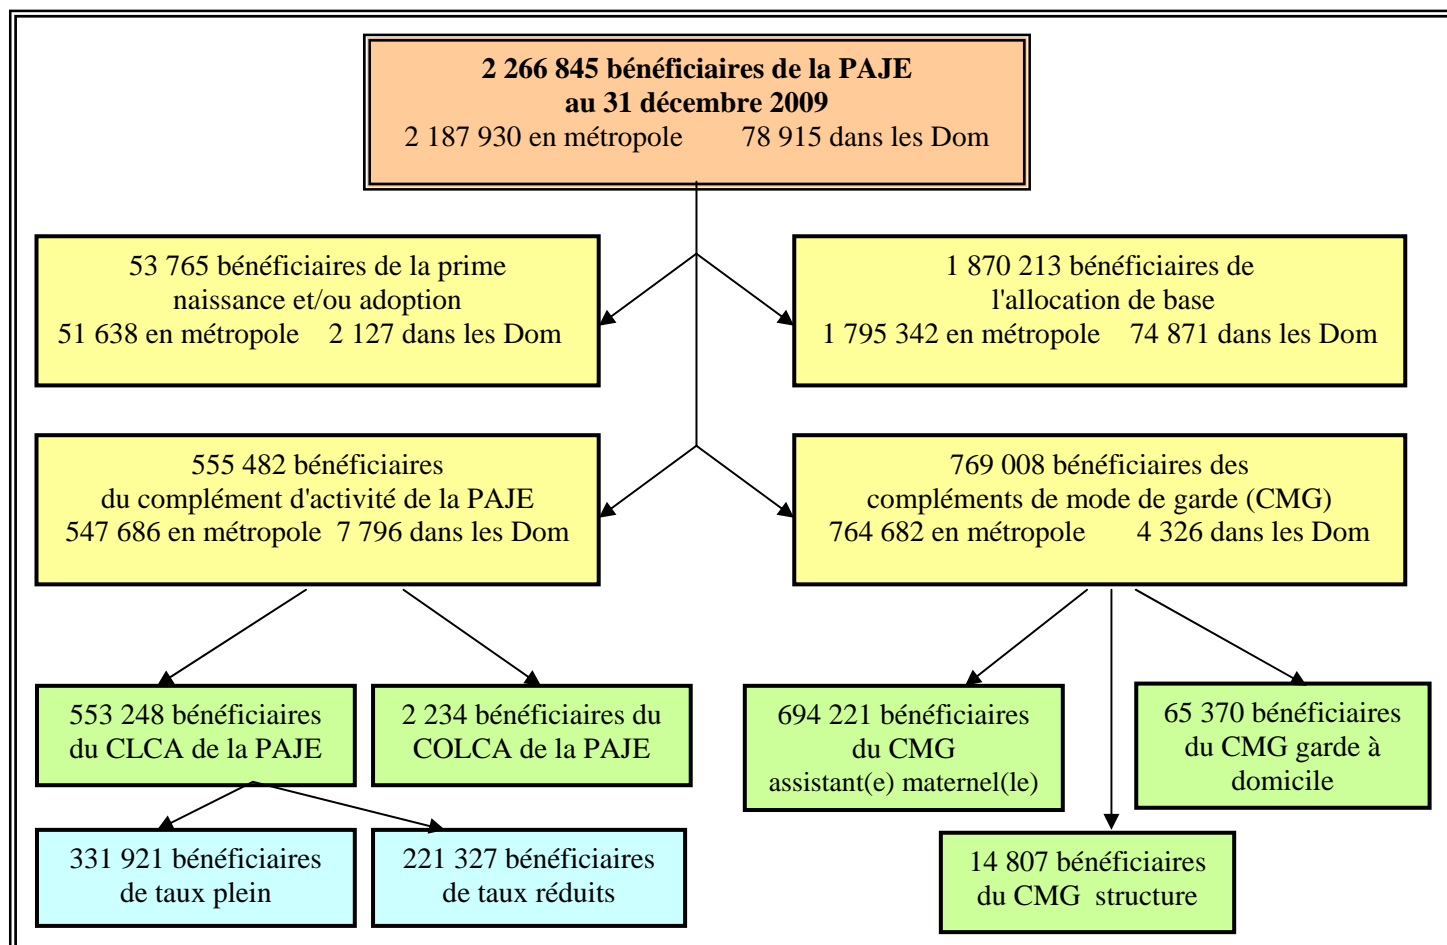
**2 266 845 bénéficiaires de la PAJE au 31 décembre 2009**
2 187 930 en métropole 78 915 dans les Dom

53 765 bénéficiaires de la prime naissance et/ou adoption
51 638 en métropole 2 127 dans les Dom

1 870 213 bénéficiaires de l'allocation de base
1 795 342 en métropole 74 871 dans les Dom

555 482 bénéficiaires du complément d'activité de la PAJE
547 686 en métropole 7 796 dans les Dom

769 008 bénéficiaires des compléments de mode de garde (CMG)
764 682 en métropole 4 326 dans les Dom

553 248 bénéficiaires du CLCA de la PAJE

2 234 bénéficiaires du COLCA de la PAJE

694 221 bénéficiaires du CMG assistant(e) maternel(le)

65 370 bénéficiaires du CMG garde à domicile

331 921 bénéficiaires de taux plein

221 327 bénéficiaires de taux réduits

14 807 bénéficiaires du CMG structure